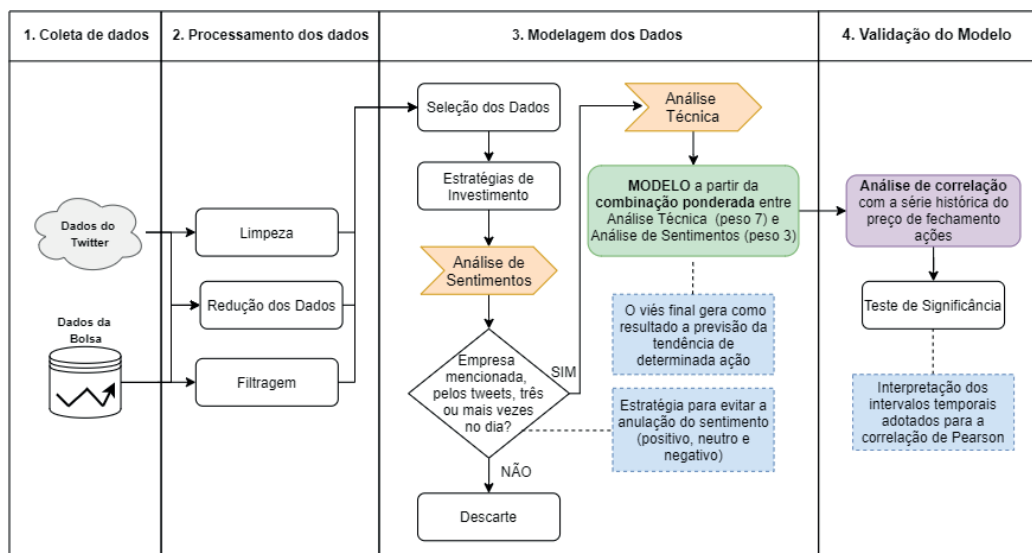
1. Coleta de dados

2. Processamento dos dados

3. Modelagem dos Dados

4. Validação do Modelo

Dados do Twitter

Dados da Bolsa

Limpeza

Redução dos Dados

Filtragem

Seleção dos Dados

Estratégias de Investimento

Análise de Sentimentos

Empresa mencionada, pelos tweets, três ou mais vezes no dia?

SIM

NÃO

Descarte

Análise Técnica

MODELO a partir da combinação ponderada entre Análise Técnica (peso 7) e Análise de Sentimentos (peso 3)

O viés final gera como resultado a previsão da tendência de determinada ação

Estratégia para evitar a anulação do sentimento (positivo, neutro e negativo)

Análise de correlação com a série histórica do preço de fechamento ações

Teste de Significância

Interpretação dos intervalos temporais adotados para a correlação de Pearson